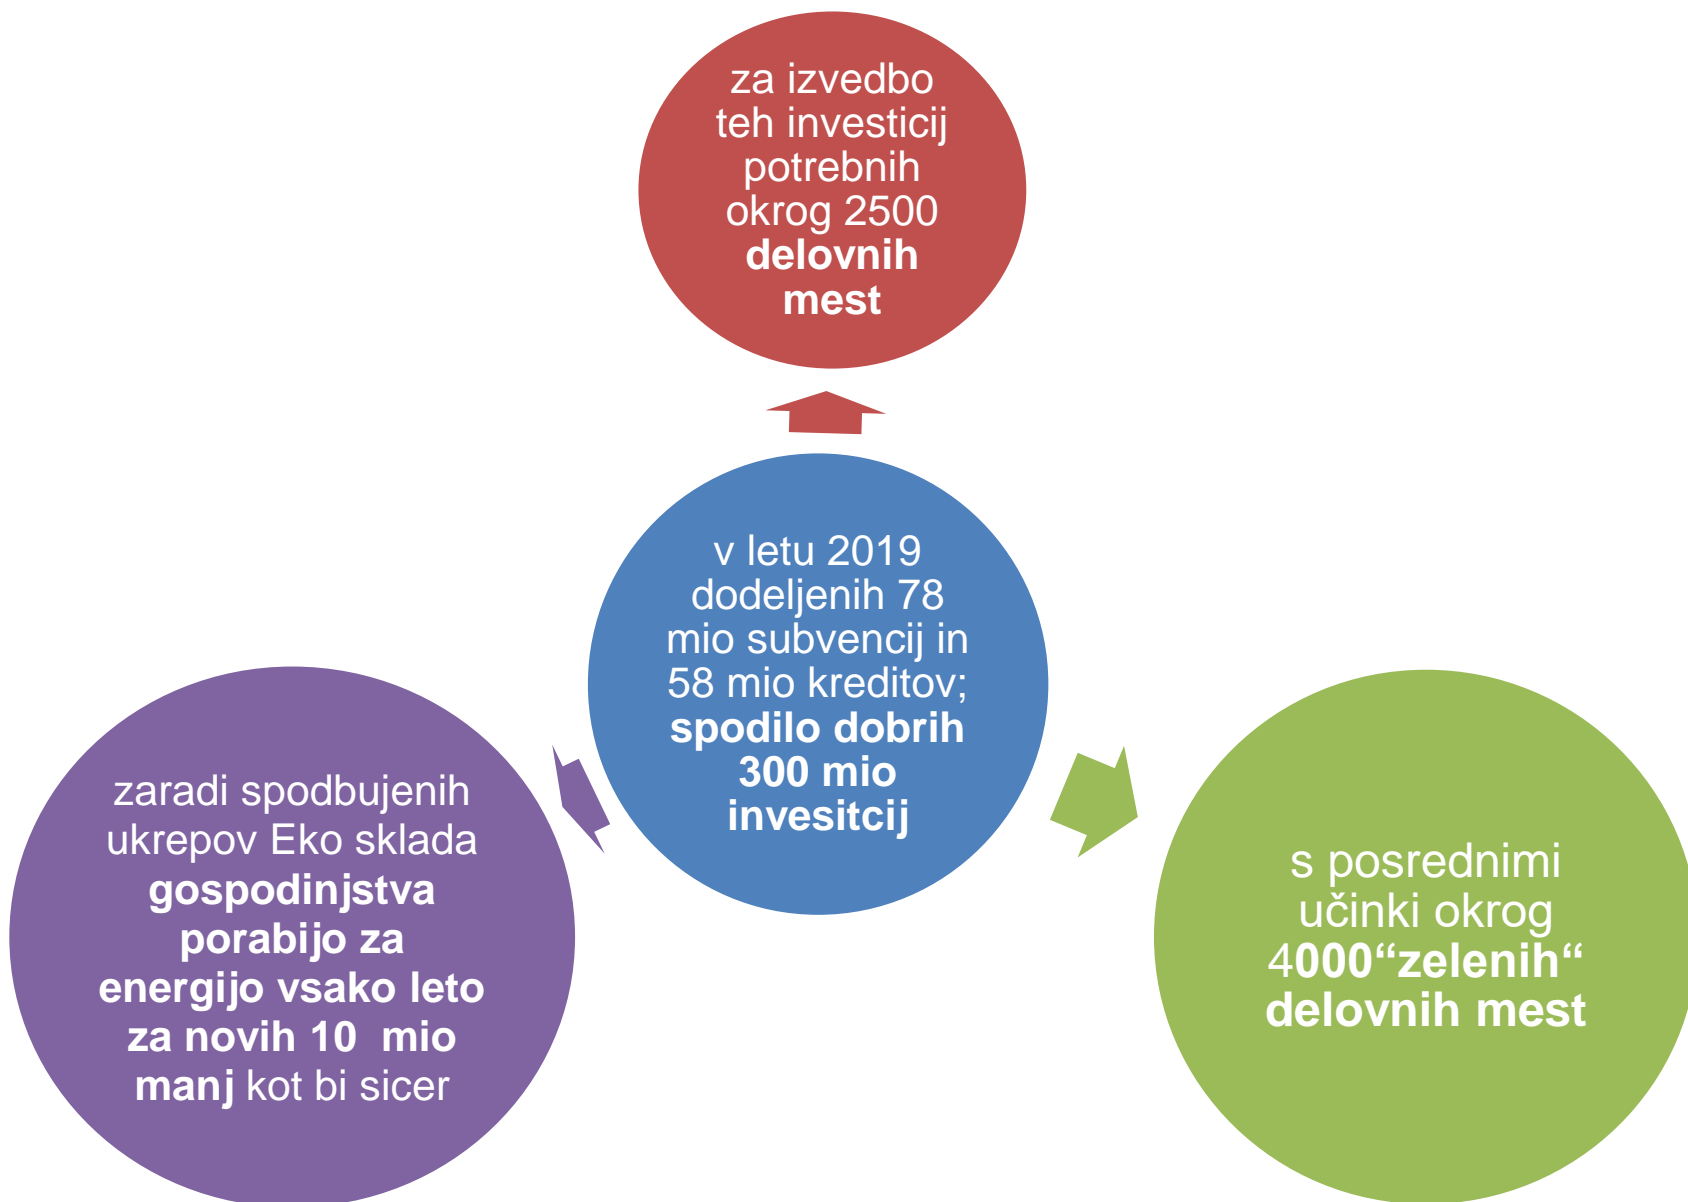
za izvedbo teh investicij potrebnih okrog 2500 **delovnih mest**

v letu 2019 dodeljenih 78 mio subvencij in 58 mio kreditov; **spodilo dobrih 300 mio invesitcij**

zaradi spodbujenih ukrepov Eko sklada **gospodinjstva porabijo za energijo vsako leto za novih 10 mio manj** kot bi sicer

s posrednimi učinki okrog **4000“zelenih“ delovnih mest**